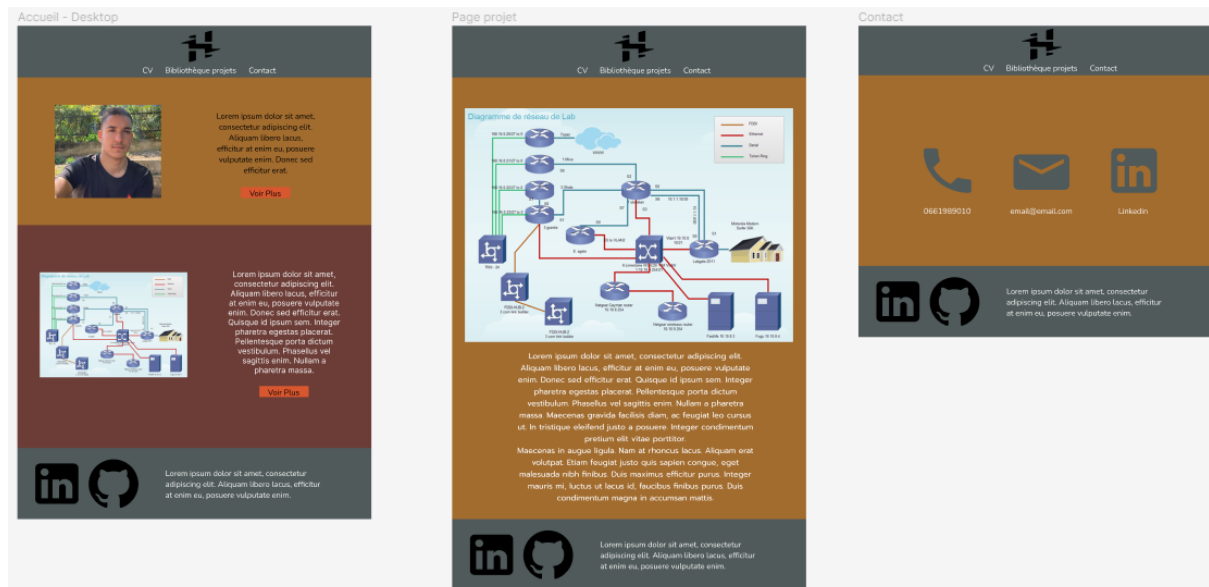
Accueil - Desktop

CV Bibliothèque projets Contact

Lorem ipsum dolor sit amet, consectetur adipiscing elit. Aliquam libero lacus, efficitur at enim eu, posuere vulputate enim. Donec sed efficitur erat.

Voir Plus

Lorem ipsum dolor sit amet, consectetur adipiscing elit. Aliquam libero lacus, efficitur at enim eu, posuere vulputate enim. Donec sed efficitur erat. Quisque id ipsum sem. Integer pharetra egestas placerat. Pellentesque porta dictum vestibulum. Phasellus vel sagittis enim. Nullam a pharetra massa.

Voir Plus

Lorem ipsum dolor sit amet, consectetur adipiscing elit. Aliquam libero lacus, efficitur at enim eu, posuere vulputate enim.

Page projet

CV Bibliothèque projets Contact

Diagramme de réseau de Lab

Lorem ipsum dolor sit amet, consectetur adipiscing elit. Aliquam libero lacus, efficitur at enim eu, posuere vulputate enim. Donec sed efficitur erat. Quisque id ipsum sem. Integer pharetra egestas placerat. Pellentesque porta dictum vestibulum. Phasellus vel sagittis enim. Nullam a pharetra massa. Maecenas gravida facilisis diam, ac feugiat leo cursus ut. In tristique eleifend justo a posuere. Integer condimentum pretium elit vitae porttitor.
Maecenas in augue ligula. Nam at rhoncus lacus. Aliquam erat volutpat. Etiam feugiat justo quis sapien congue, eget malesuada nibh finibus. Duis maximus efficitur purus. Integer mauris mi, luctus ut lacus id, faucibus finibus purus. Duis condimentum magna in accumsan mattis.

Lorem ipsum dolor sit amet, consectetur adipiscing elit. Aliquam libero lacus, efficitur at enim eu, posuere vulputate enim.

Contact

CV Bibliothèque projets Contact

0661989010

email@email.com

Linkedin

Lorem ipsum dolor sit amet, consectetur adipiscing elit. Aliquam libero lacus, efficitur at enim eu, posuere vulputate enim.